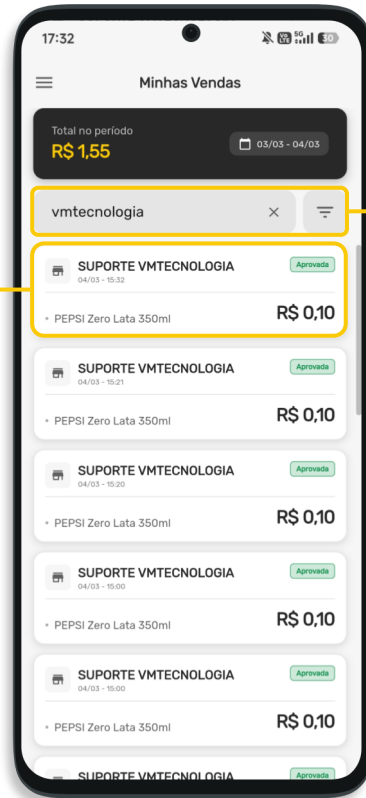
17:32

Minhas Vendas

Total no período
R$ 1,55

03/03 - 04/03

vmtecnologia

SUPORTE VMTECNOLOGIA
04/03 - 15:32
Aprovada
• PEPSI Zero Lata 350ml
R$ 0,10

SUPORTE VMTECNOLOGIA
04/03 - 15:21
Aprovada
• PEPSI Zero Lata 350ml
R$ 0,10

SUPORTE VMTECNOLOGIA
04/03 - 15:20
Aprovada
• PEPSI Zero Lata 350ml
R$ 0,10

SUPORTE VMTECNOLOGIA
04/03 - 15:00
Aprovada
• PEPSI Zero Lata 350ml
R$ 0,10

SUPORTE VMTECNOLOGIA
04/03 - 15:00
Aprovada
• PEPSI Zero Lata 350ml
R$ 0,10

SUPORTE VMTECNOLOGIA
Aprovada